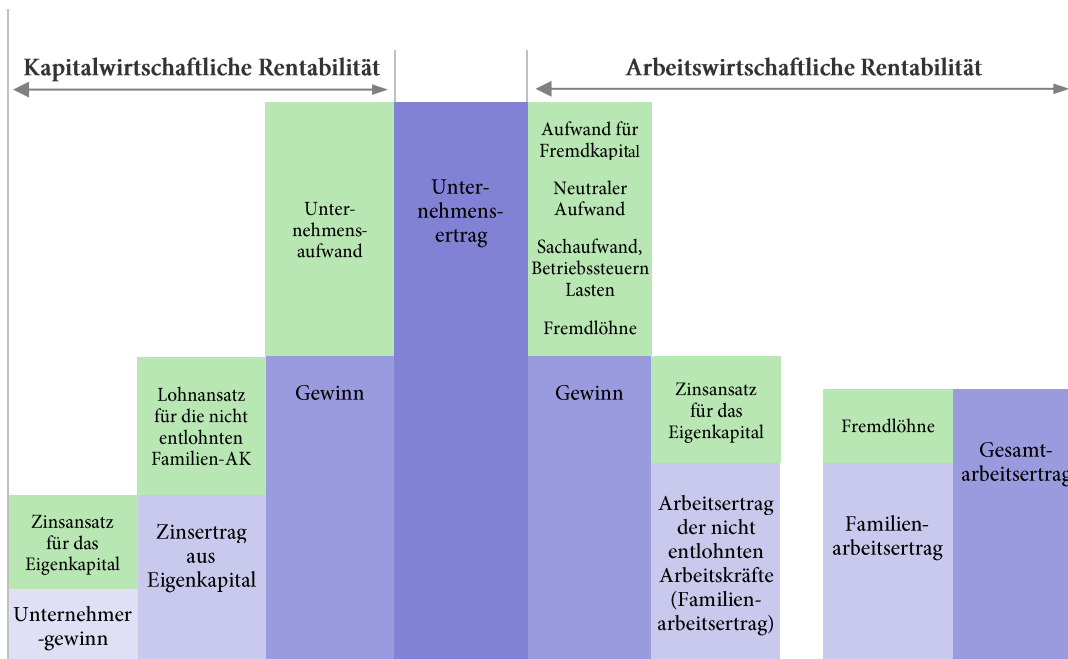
Kapitalwirtschaftliche Rentabilität

Arbeitswirtschaftliche Rentabilität

Unternehmensaufwand

Unternehmensertrag

Aufwand für Fremdkapital

Neutraler Aufwand

Sachaufwand, Betriebssteuern Lasten

Fremdlöhne

Lohnansatz für die nicht entlohnten Familien-AK

Gewinn

Gewinn

Zinsansatz für das Eigenkapital

Fremdlöhne

Gesamtarbeitsertrag

Zinsansatz für das Eigenkapital

Zinsertrag aus Eigenkapital

Arbeitsertrag der nicht entlohnten Arbeitskräfte (Familienarbeitsertrag)

Familienarbeitsertrag

Unternehmer-gewinn